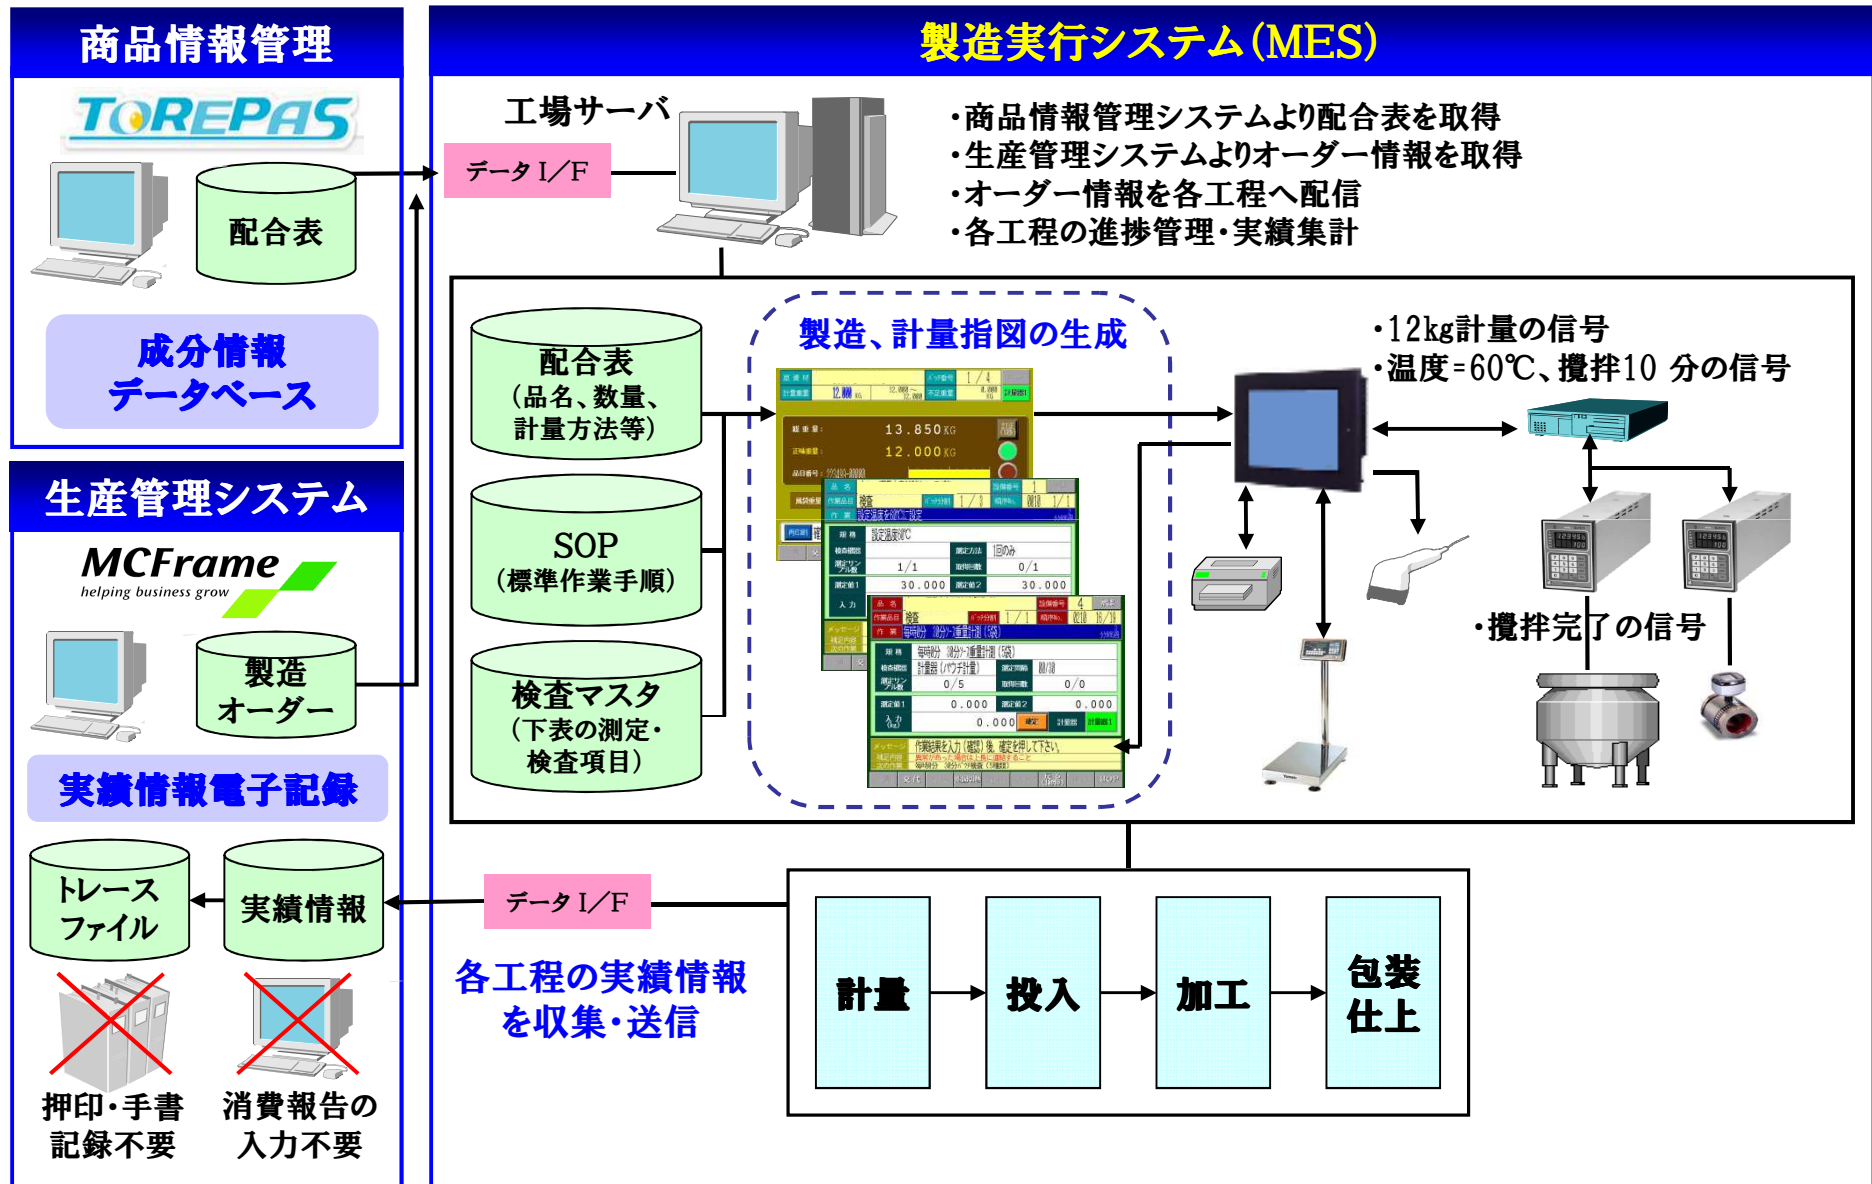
商品情報管理

TOREPAS

配合表

成分情報
データベース

生産管理システム

MCFrame
helping business grow

製造
オーダー

実績情報電子記録

トレース
ファイル

実績情報

押印・手書
記録不要

消費報告の
入力不要

製造実行システム(MES)

工場サーバ

データ I/F

・商品情報管理システムより配合表を取得
・生産管理システムよりオーダー情報を取得
・オーダー情報を各工程へ配信
・各工程の進捗管理・実績集計

配合表
(品名、数量、
計量方法等)

SOP
(標準作業手順)

検査マスタ
(下表の測定・
検査項目)

製造、計量指図の生成

13.850KG
12.000KG

30.000
30.000

0.000
0.000

・12kg計量の信号
・温度=60℃、攪拌10 分の信号

・攪拌完了の信号

データ I/F

各工程の実績情報
を収集・送信

計量

投入

加工

包装
仕上